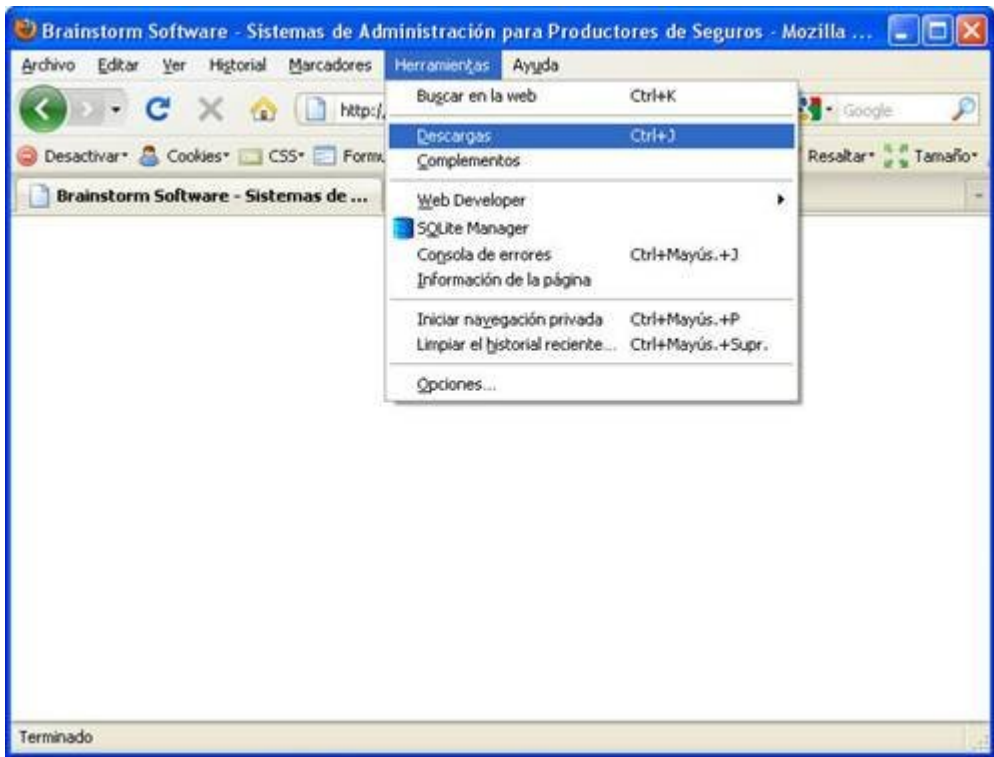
Brainstorm Software - Sistemas de Administración para Productores de Seguros - Mozilla ...

Archivo Editar Ver Historial Marcadores Herramientas Ayuda

http:/

Google

Desactivar Cookies CSS Form

Resaltar Tamaño

Brainstorm Software - Sistemas de ...

Buscar en la web Ctrl+K

Descargas Ctrl+J

Complementos

Web Developer

SQLite Manager

Consola de errores Ctrl+Mayús.+J

Información de la página

Iniciar navegación privada Ctrl+Mayús.+P

Limpiar el historial reciente... Ctrl+Mayús.+Supr.

Opciones...

Terminado